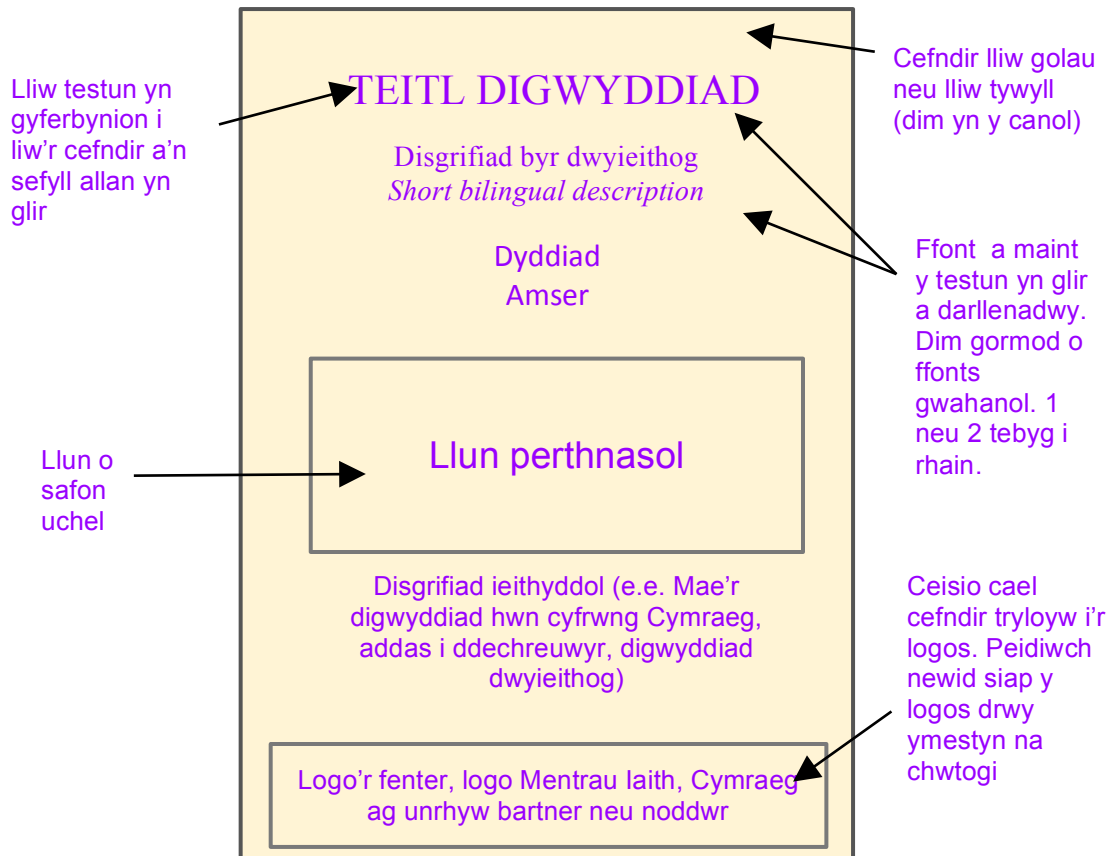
Lliw testun yn gyferbynion i liw'r cefndir a'n sefyll allan yn glir

TEITL DIGWYDDIAD

Cefndir lliw golau neu lliw tywyll (dim yn y canol)

Disgrifiad byr dwyieithog
*Short bilingual description*

Dyddiad
Amser

Ffont a maint y testun yn glir a darllenadwy. Dim gormod o ffonts gwahanol. 1 neu 2 tebyg i rhain.

Llun o safon uchel

Llun perthnasol

Disgrifiad ieithyddol (e.e. Mae'r digwyddiad hwn cyfrwng Cymraeg, addas i ddechreuwyr, digwyddiad dwyieithog)

Ceisio cael cefndir tryloyw i'r logos. Peidiwch newid siap y logos drwy ymestyn na chwtogi

Logo'r fenter, logo Mentrau Iaith, Cymraeg ag unrhyw bartner neu noddwr